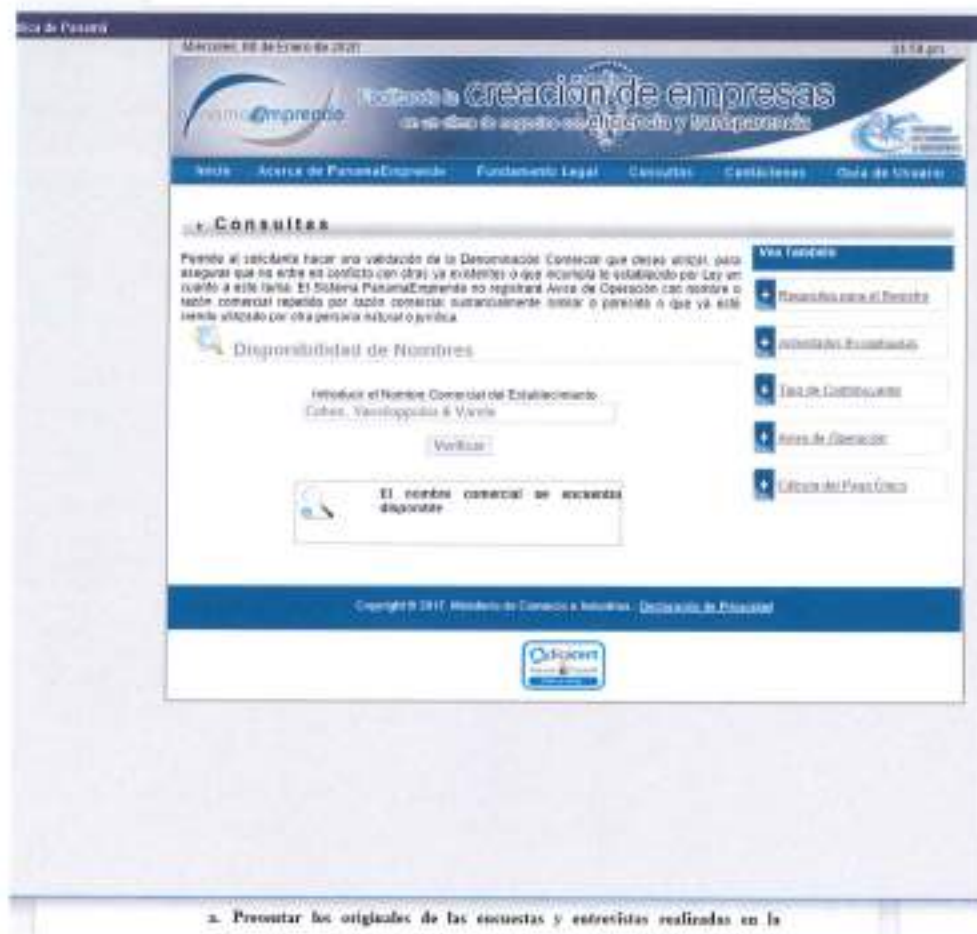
ica de Panamá

Miércoles, 08 de Enero de 2020

03:58 pm

PanamáEmprende

Facilitando la creación de empresas en un clima de negocios con eficiencia y transparencia

Inicio | Acerca de PanamaEmprende | Fundamento Legal | Consultas | Contáctenos | Guía de Usuario

Consultas

Permite al solicitante hacer una validación de la Denominación Comercial que desea utilizar, para asegurar que no entre en conflicto con otras ya existentes o que incumpla lo establecido por Ley en cuanto a este tema. El Sistema PanamaEmprende no registrará Avisos de Operación con nombre o razón comercial repetido por razón comercial sustancialmente similar o parecido o que ya esté siendo utilizado por otra persona natural o jurídica.

Disponibilidad de Nombres

Introducir el Nombre Comercial del Establecimiento

Cohen, Vassilopoulos & Varela

Verificar

El nombre comercial se encuentra disponible

Vea También

Requisitos para el Registro

Actividades Ecológicas

Tasa de Contribuyente

Aviso de Operación

Cálculo del Pago Único

Copyright © 2017. Ministerio de Comercio e Industrias - Declaración de Privacidad

digicert

a. Presentar los originales de las encuestas y entrevistas realizadas en la